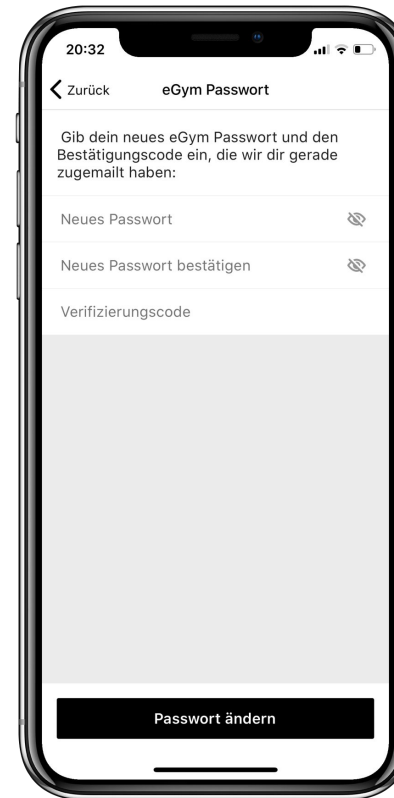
20:32

Zurück

eGym Passwort

Gib dein neues eGym Passwort und den Bestätigungscode ein, die wir dir gerade zugemailt haben:

Neues Passwort

Neues Passwort bestätigen

Verifizierungscode

Passwort ändern